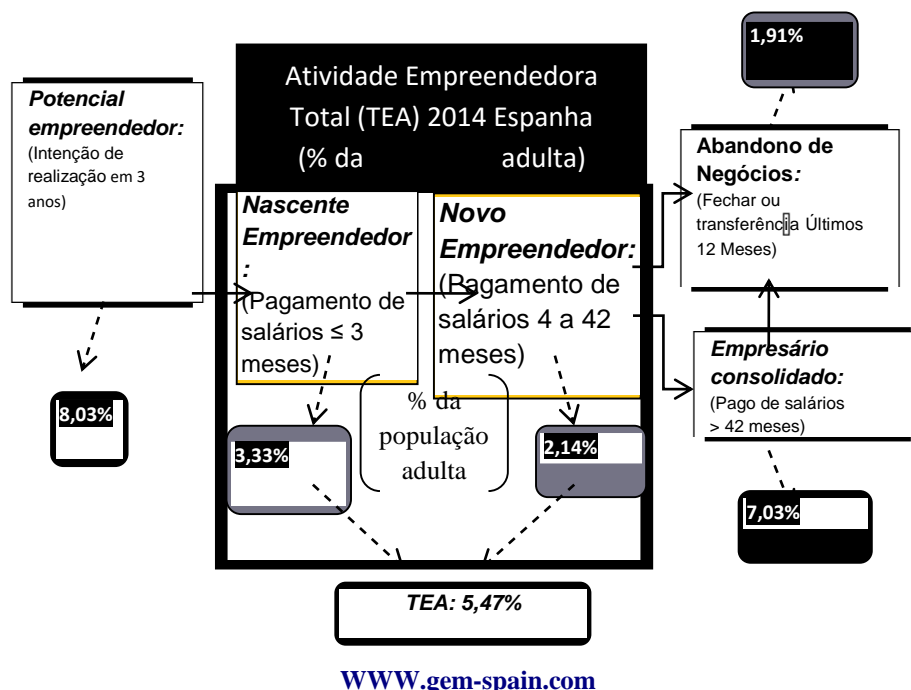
Atividade Empreendedora Total (TEA) 2014 Espanha (% da adulta)

Potencial empreendedor:
(Intenção de realização em 3 anos)

8,03%

Nascente Empreendedor:
(Pagamento de salários ≤ 3 meses)

3,33%

% da população adulta

Novo Empreendedor:
(Pagamento de salários 4 a 42 meses)

2,14%

1,91%

Abandono de Negócios:
(Fechar ou transferên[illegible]a Últimos 12 Meses)

Empresário consolidado:
(Pago de salários > 42 meses)

7,03%

TEA: 5,47%

WWW.gem-spain.com